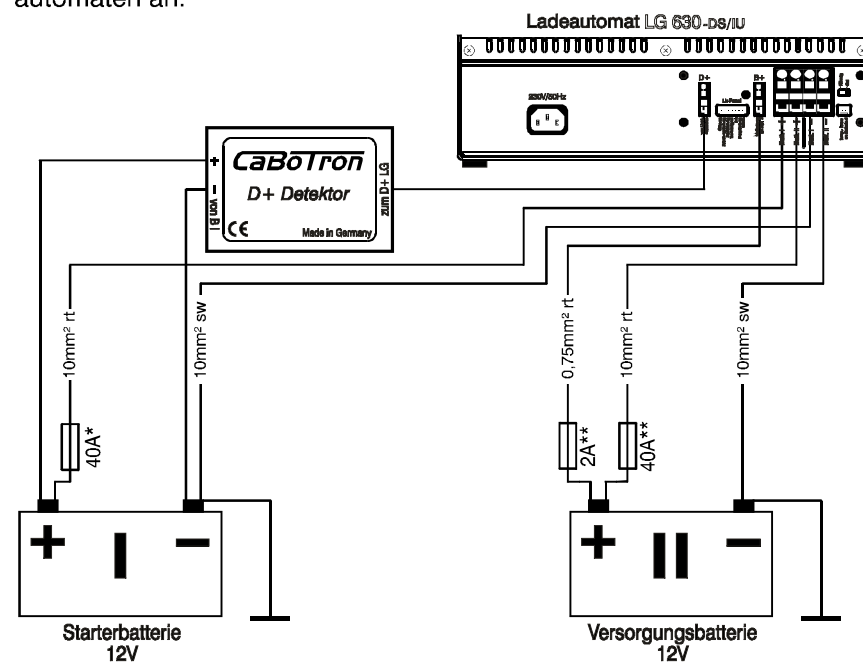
automaten an.

Ladeautomat LG 630-DS/IU

230V/50Hz

D+

B+

CaBoTron
D+ Detektor
+
−
von B I
zum D+ LG
CE
Made in Germany

10mm² rt

10mm² sw

0,75mm² rt

10mm² rt

10mm² sw

40A*

2A**

40A**

+ I −

+ II −

Starterbatterie
12V

Versorgungsbatterie
12V